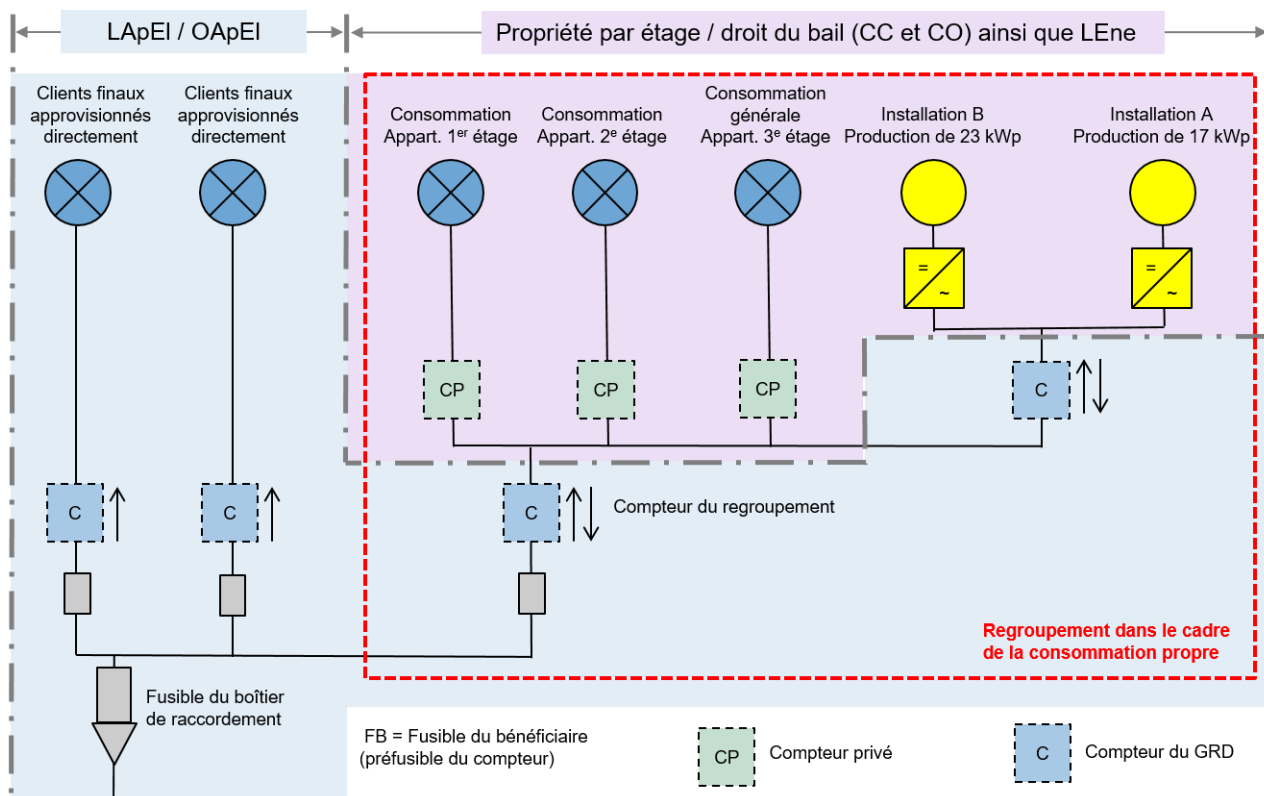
LApEl / OApEl

Propriété par étage / droit du bail (CC et CO) ainsi que LEne

Clients finaux approvisionnés directement

Clients finaux approvisionnés directement

Consommation Appart. 1$^{er}$ étage

Consommation Appart. 2$^{e}$ étage

Consommation générale Appart. 3$^{e}$ étage

Installation B Production de 23 kWp

Installation A Production de 17 kWp

=
~

=
~

CP

CP

CP

C

C

C

C

Compteur du regroupement

Regroupement dans le cadre de la consommation propre

Fusible du boîtier de raccordement

FB = Fusible du bénéficiaire (préfusible du compteur)

CP

Compteur privé

C

Compteur du GRD